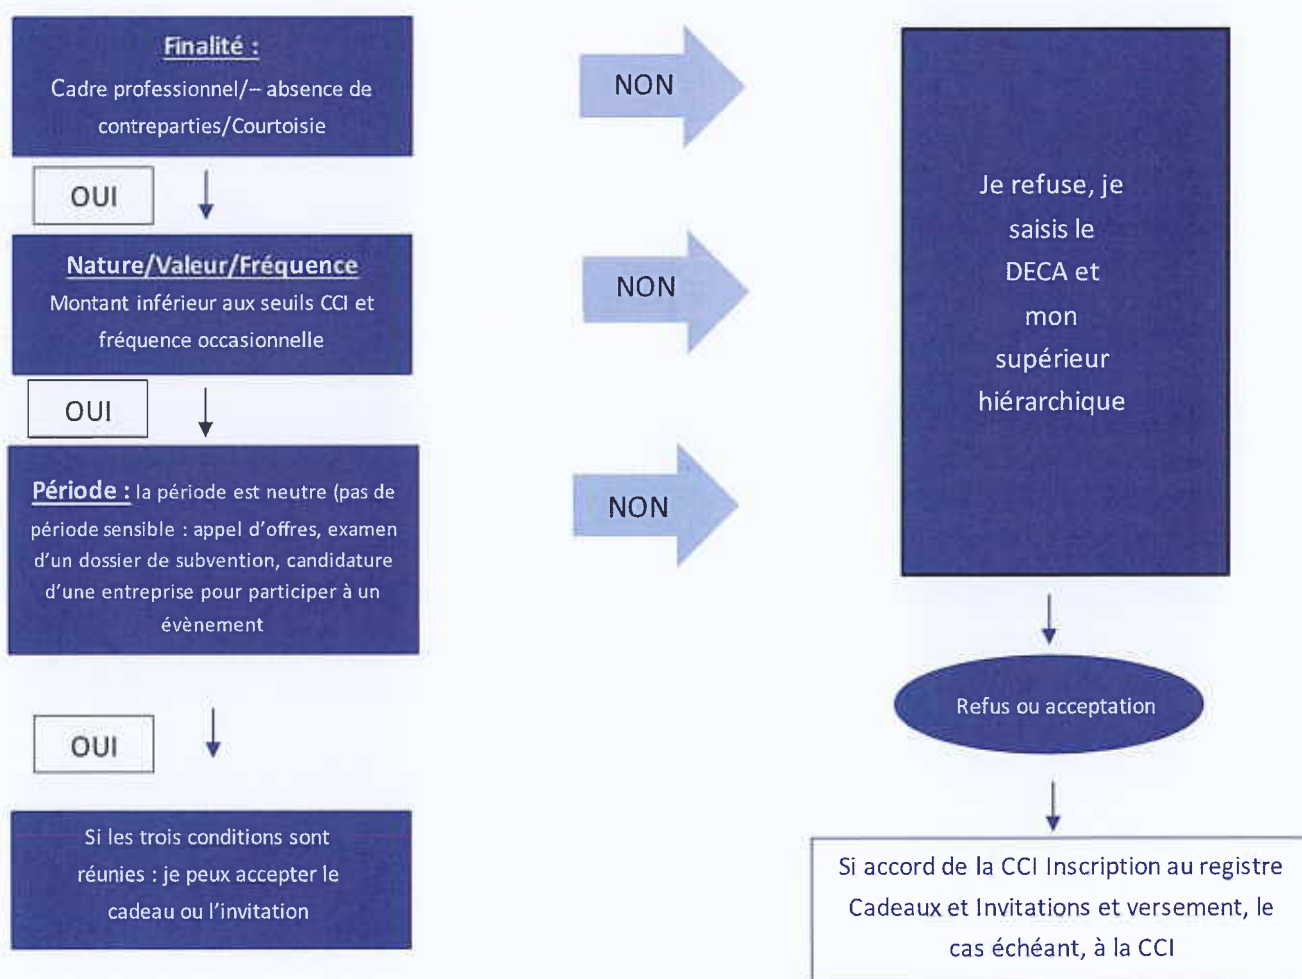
Finalité :
Cadre professionnel/– absence de contreparties/Courtoisie

NON

OUI

Nature/Valeur/Fréquence
Montant inférieur aux seuils CCI et fréquence occasionnelle

NON

OUI

Période : la période est neutre (pas de période sensible : appel d'offres, examen d'un dossier de subvention, candidature d'une entreprise pour participer à un évènement

NON

OUI

Si les trois conditions sont réunies : je peux accepter le cadeau ou l'invitation

Je refuse, je saisis le DECA et mon supérieur hiérarchique

Refus ou acceptation

Si accord de la CCI Inscription au registre Cadeaux et Invitations et versement, le cas échéant, à la CCI